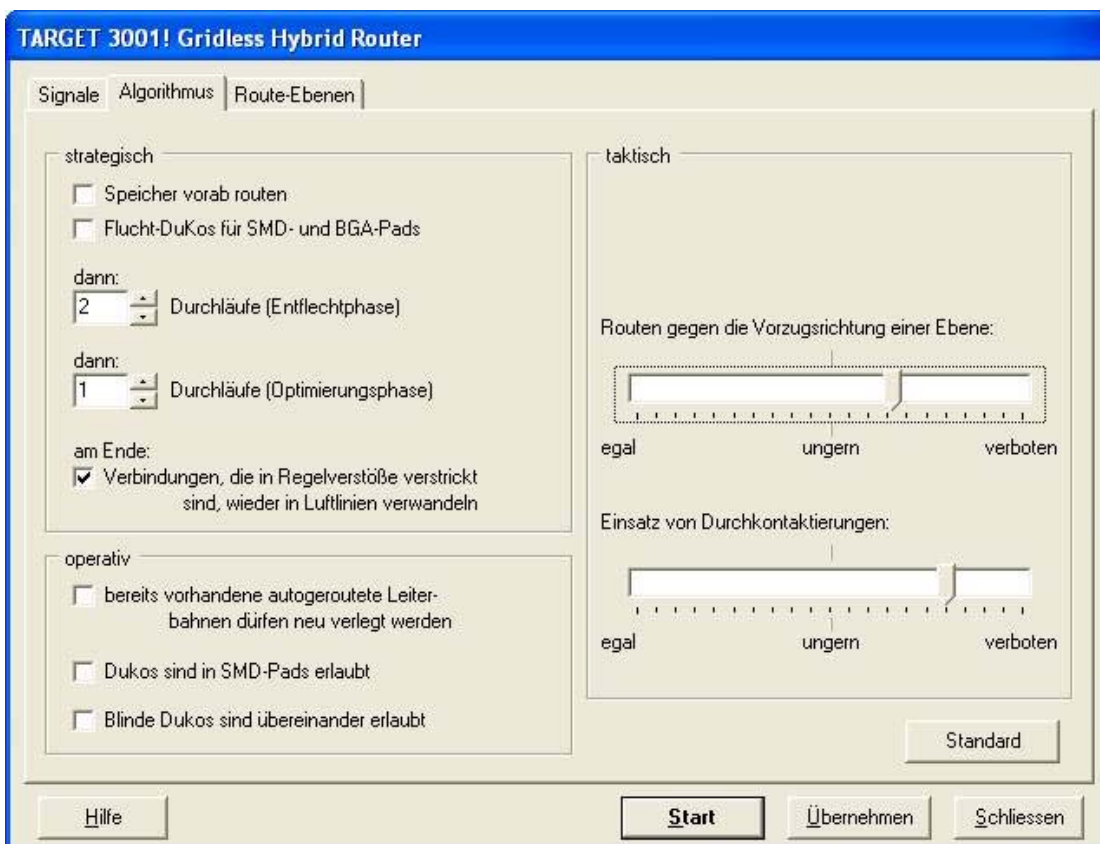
TARGET 3001! Gridless Hybrid Router

Signale | Algorithmus | Route-Ebenen

strategisch

Speicher vorab routen

Flucht-DuKos für SMD- und BGA-Pads

dann:
2 Durchläufe (Entflechtphase)

dann:
1 Durchläufe (Optimierungsphase)

am Ende:
Verbindungen, die in Regelverstöße verstrickt sind, wieder in Luftlinien verwandeln

operativ

bereits vorhandene autogeroutete Leiterbahnen dürfen neu verlegt werden

Dukos sind in SMD-Pads erlaubt

Blinde Dukos sind übereinander erlaubt

taktisch

Routen gegen die Vorzugsrichtung einer Ebene:

egal ungern verboten

Einsatz von Durchkontaktierungen:

egal ungern verboten

Standard

Hilfe

Start

Übernehmen

Schliessen